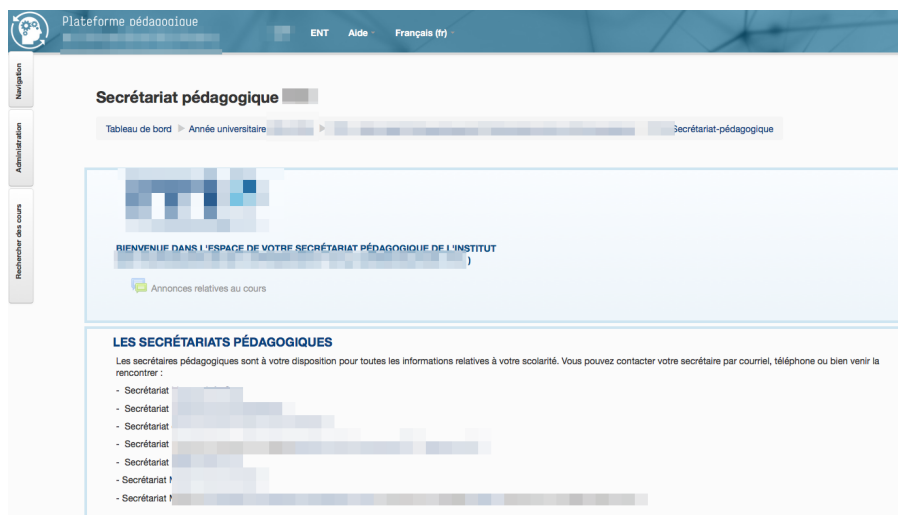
Plateforme pédagogique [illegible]

ENT Aide Français (fr)

Navigation

Administration

Rechercher des cours

Secrétariat pédagogique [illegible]

Tableau de bord ▸ Année universitaire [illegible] ▸ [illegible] Secrétariat-pédagogique

BIENVENUE DANS L'ESPACE DE VOTRE SECRÉTARIAT PÉDAGOGIQUE DE L'INSTITUT
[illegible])

Annonces relatives au cours

LES SECRÉTARIATS PÉDAGOGIQUES

Les secrétaires pédagogiques sont à votre disposition pour toutes les informations relatives à votre scolarité. Vous pouvez contacter votre secrétaire par courriel, téléphone ou bien venir la rencontrer :

- Secrétariat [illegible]
- Secrétariat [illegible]
- Secrétariat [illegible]
- Secrétariat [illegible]
- Secrétariat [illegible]
- Secrétariat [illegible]
- Secrétariat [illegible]